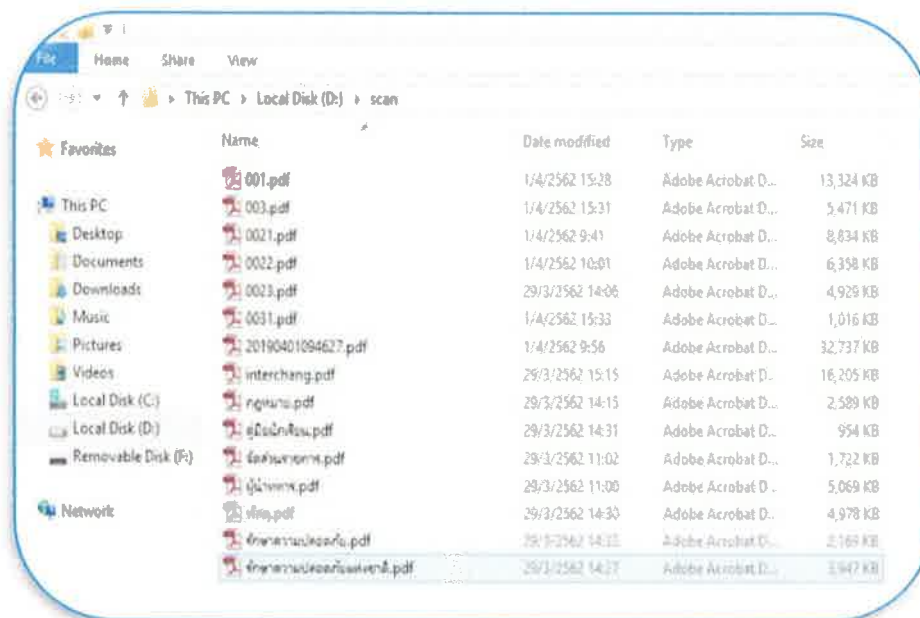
File Home Share View

This PC › Local Disk (D:) › scan

Favorites

This PC
Desktop
Documents
Downloads
Music
Pictures
Videos
Local Disk (C:)
Local Disk (D:)
Removable Disk (F:)

Network

| Name | Date modified | Type | Size |
|---|---|---|---|
| 001.pdf | 1/4/2562 15:28 | Adobe Acrobat D... | 13,324 KB |
| 003.pdf | 1/4/2562 15:31 | Adobe Acrobat D... | 5,471 KB |
| 0021.pdf | 1/4/2562 9:41 | Adobe Acrobat D... | 8,834 KB |
| 0022.pdf | 1/4/2562 10:01 | Adobe Acrobat D... | 6,358 KB |
| 0023.pdf | 29/3/2562 14:06 | Adobe Acrobat D... | 4,929 KB |
| 0031.pdf | 1/4/2562 15:33 | Adobe Acrobat D... | 1,016 KB |
| 20190401094627.pdf | 1/4/2562 9:56 | Adobe Acrobat D... | 32,737 KB |
| interchang.pdf | 29/3/2562 15:15 | Adobe Acrobat D... | 16,205 KB |
| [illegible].pdf | 29/3/2562 14:15 | Adobe Acrobat D... | 2,589 KB |
| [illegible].pdf | 29/3/2562 14:31 | Adobe Acrobat D... | 954 KB |
| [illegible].pdf | 29/3/2562 11:02 | Adobe Acrobat D... | 1,722 KB |
| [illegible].pdf | 29/3/2562 11:00 | Adobe Acrobat D... | 5,069 KB |
| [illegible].pdf | 29/3/2562 14:30 | Adobe Acrobat D... | 4,978 KB |
| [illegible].pdf | 29/3/2562 14:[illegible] | Adobe Acrobat D... | 2,169 KB |
| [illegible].pdf | 29/3/2562 14:27 | Adobe Acrobat D... | 3,947 KB |